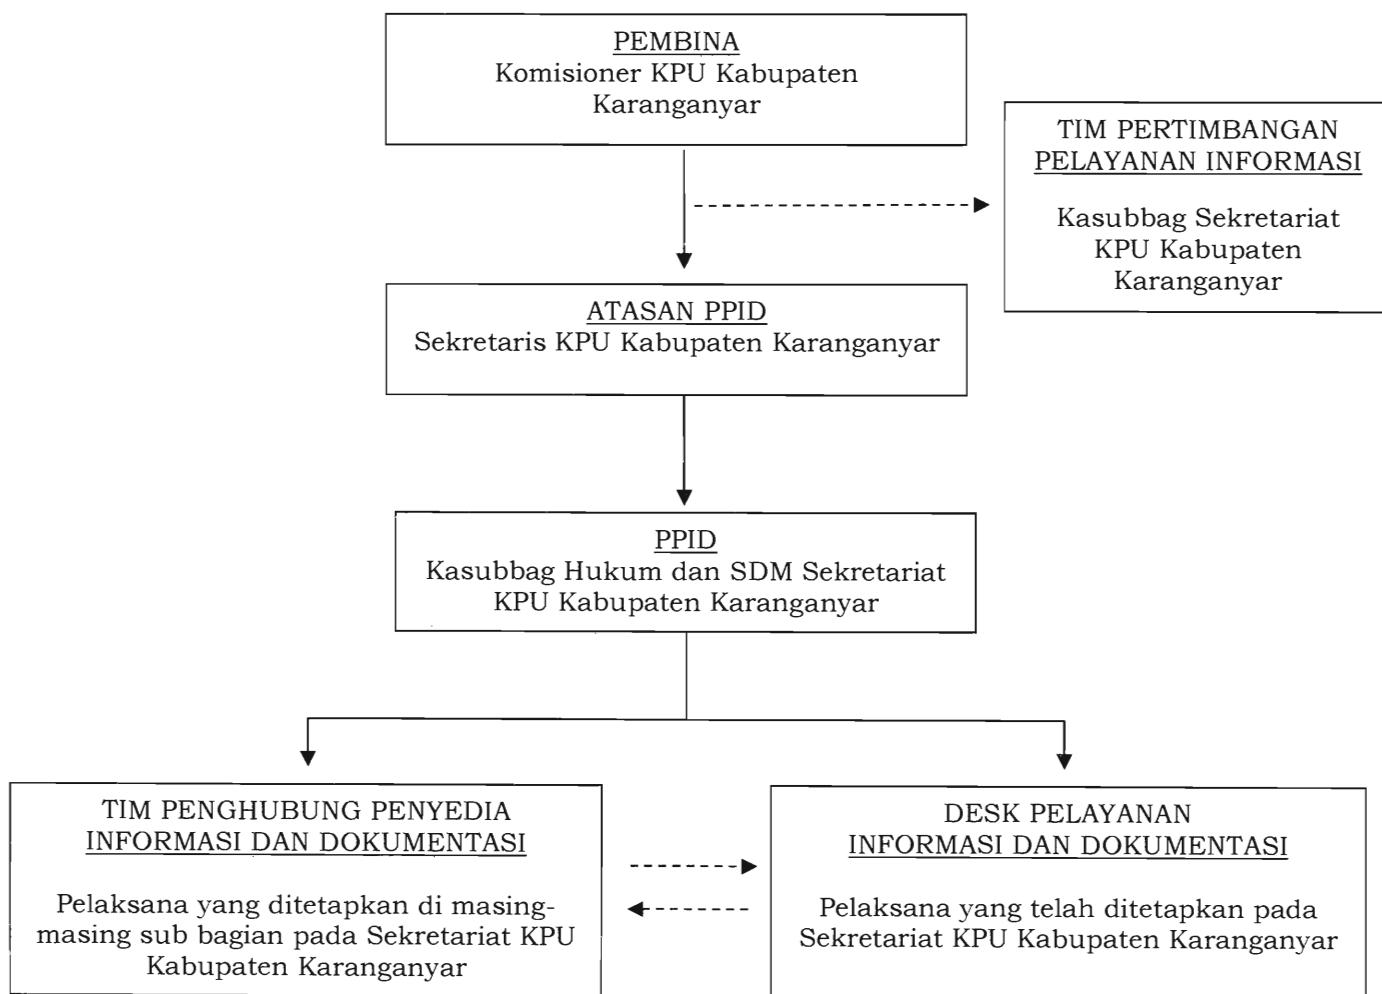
PEMBINA
Komisioner KPU Kabupaten Karanganyar

TIM PERTIMBANGAN
PELAYANAN INFORMASI

Kasubbag Sekretariat KPU Kabupaten Karanganyar

ATASAN PPID
Sekretaris KPU Kabupaten Karanganyar

PPID
Kasubbag Hukum dan SDM Sekretariat KPU Kabupaten Karanganyar

TIM PENGHUBUNG PENYEDIA
INFORMASI DAN DOKUMENTASI

Pelaksana yang ditetapkan di masing-masing sub bagian pada Sekretariat KPU Kabupaten Karanganyar

DESK PELAYANAN
INFORMASI DAN DOKUMENTASI

Pelaksana yang telah ditetapkan pada Sekretariat KPU Kabupaten Karanganyar